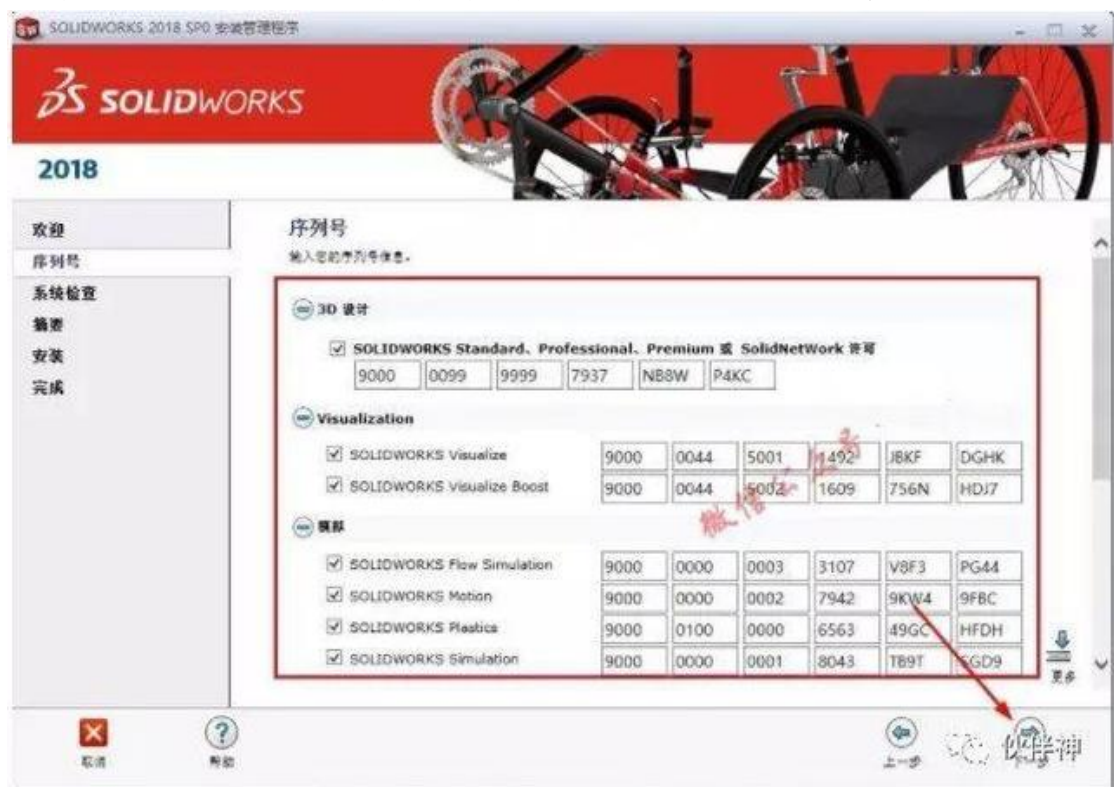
SOLIDWORKS 2018 SP0 安装管理程序

3S SOLIDWORKS

2018

欢迎
序列号
系统检查
摘要
安装
完成

序列号
输入您的序列号信息。

3D 设计

☑ SOLIDWORKS Standard、Professional、Premium 或 SolidNetWork 许可

| 9000 | 0099 | 9999 | 7937 | NB8W | P4KC |
|---|---|---|---|---|---|

Visualization

| | | | | | | |
|---|---|---|---|---|---|---|
| ☑ SOLIDWORKS Visualize | 9000 | 0044 | 5001 | 1492 | JBKF | DGHK |
| ☑ SOLIDWORKS Visualize Boost | 9000 | 0044 | 5002 | 1609 | 756N | HDJ7 |

模拟

| | | | | | | |
|---|---|---|---|---|---|---|
| ☑ SOLIDWORKS Flow Simulation | 9000 | 0000 | 0003 | 3107 | V8F3 | PG44 |
| ☑ SOLIDWORKS Motion | 9000 | 0000 | 0002 | 7942 | 9KW4 | 9FBC |
| ☑ SOLIDWORKS Plastics | 9000 | 0100 | 0000 | 6563 | 49GC | HFDH |
| ☑ SOLIDWORKS Simulation | 9000 | 0000 | 0001 | 8043 | TB9T | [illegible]GD9 |

微信 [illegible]

更多

取消
帮助
上一步
下一步

伙伴神